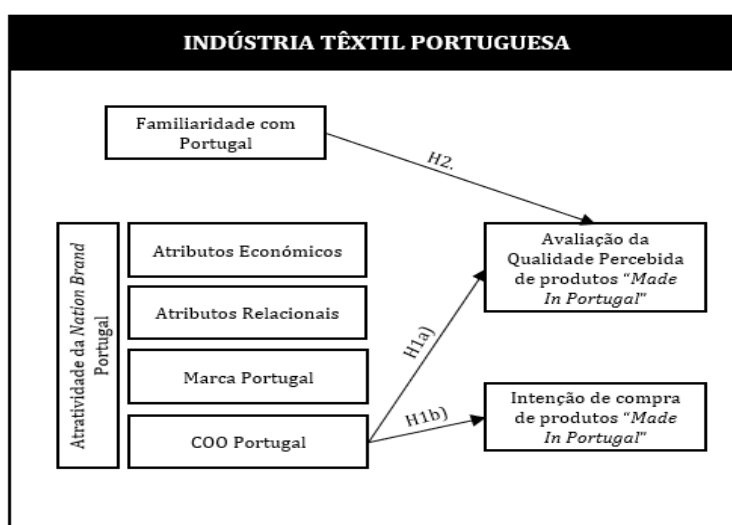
INDÚSTRIA TÊXTIL PORTUGUESA

Familiaridade com Portugal

H2.

Atratividade da *Nation Brand* Portugal

Atributos Económicos

Atributos Relacionais

Marca Portugal

COO Portugal

H1a)

H1b)

Avaliação da Qualidade Percebida de produtos "*Made In Portugal*"

Intenção de compra de produtos "*Made In Portugal*"